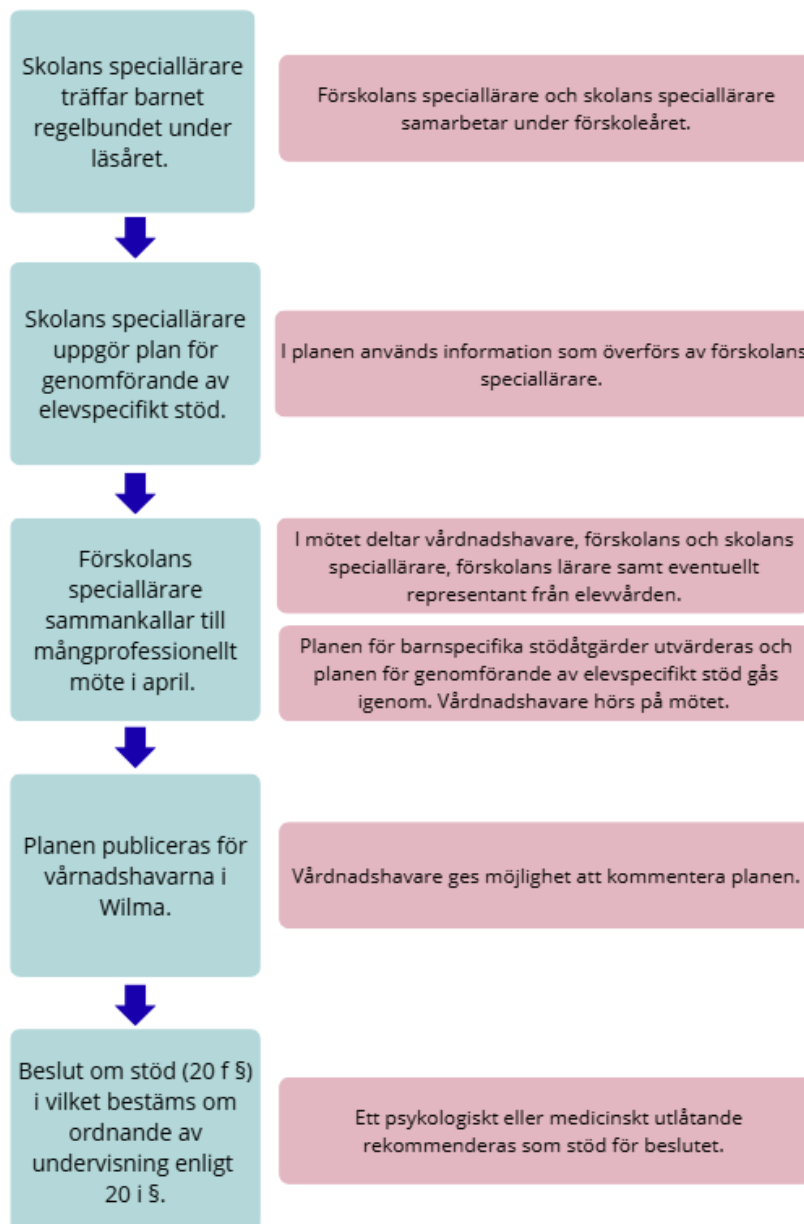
Skolans speciallärare träffar barnet regelbundet under läsåret.

Förskolans speciallärare och skolans speciallärare samarbetar under förskoleåret.

Skolans speciallärare uppgör plan för genomförande av elevspecifikt stöd.

I planen används information som överförs av förskolans speciallärare.

Förskolans speciallärare sammankallar till mångprofessionellt möte i april.

I mötet deltar vårdnadshavare, förskolans och skolans speciallärare, förskolans lärare samt eventuellt representant från elevvården.

Planen för barnspecifika stödåtgärder utvärderas och planen för genomförande av elevspecifikt stöd gås igenom. Vårdnadshavare hörs på mötet.

Planen publiceras för vårnadshavarna i Wilma.

Vårdnadshavare ges möjlighet att kommentera planen.

Beslut om stöd (20 f §) i vilket bestäms om ordnande av undervisning enligt 20 i §.

Ett psykologiskt eller medicinskt utlåtande rekommenderas som stöd för beslutet.